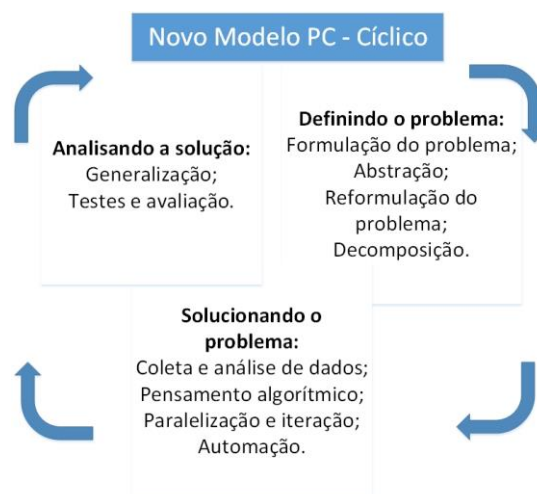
Novo Modelo PC - Cíclico

Definindo o problema:
Formulação do problema;
Abstração;
Reformulação do problema;
Decomposição.

Solucionando o problema:
Coleta e análise de dados;
Pensamento algorítmico;
Paralelização e iteração;
Automação.

Analisando a solução:
Generalização;
Testes e avaliação.